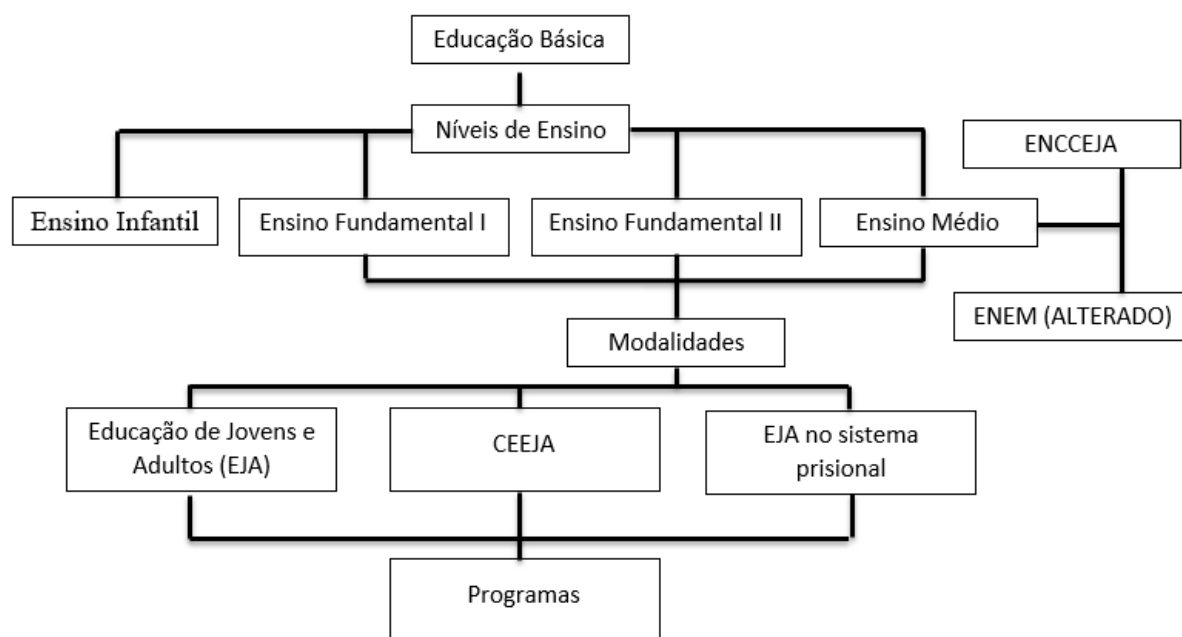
Educação Básica

Níveis de Ensino

ENCCEJA

Ensino Infantil

Ensino Fundamental I

Ensino Fundamental II

Ensino Médio

ENEM (ALTERADO)

Modalidades

Educação de Jovens e Adultos (EJA)

CEEJA

EJA no sistema prisional

Programas